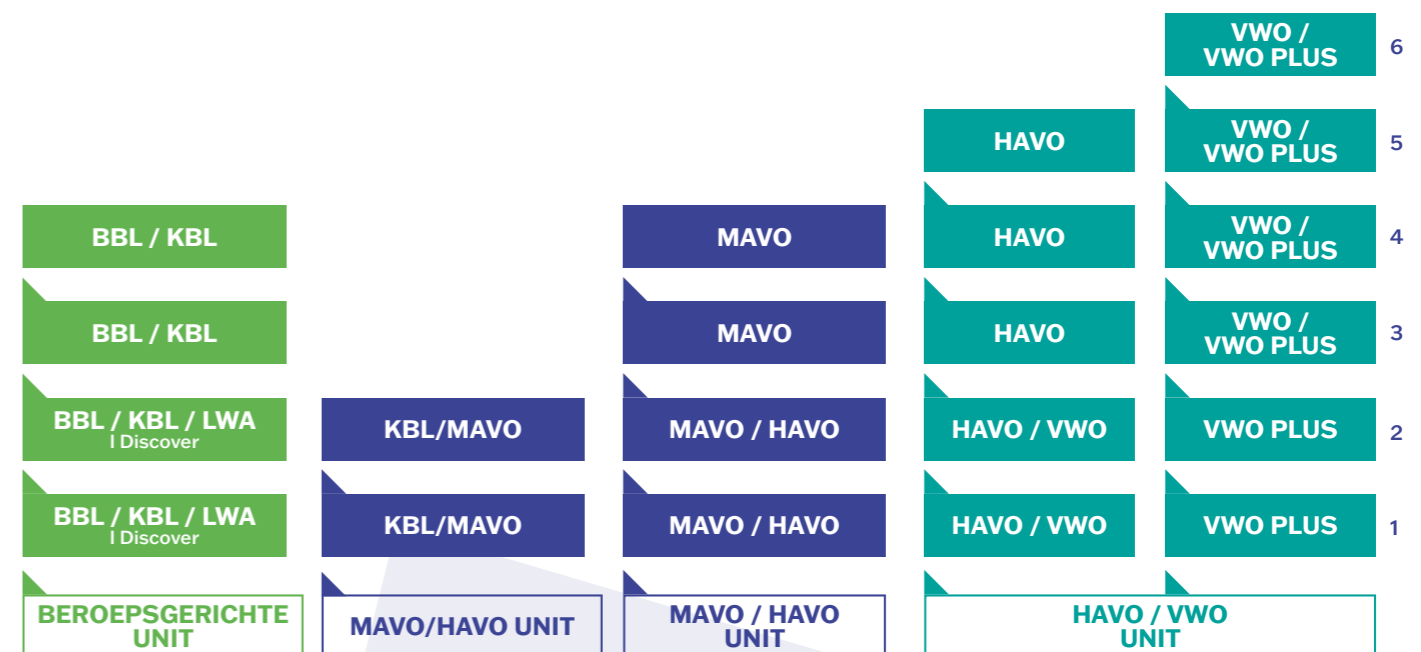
VWO / VWO PLUS 6

HAVO

VWO / VWO PLUS 5

BBL / KBL

MAVO

HAVO

VWO / VWO PLUS 4

BBL / KBL

MAVO

HAVO

VWO / VWO PLUS 3

BBL / KBL / LWA
I Discover

KBL/MAVO

MAVO / HAVO

HAVO / VWO

VWO PLUS 2

BBL / KBL / LWA
I Discover

KBL/MAVO

MAVO / HAVO

HAVO / VWO

VWO PLUS 1

BEROEPSGERICHTE UNIT

MAVO/HAVO UNIT

MAVO / HAVO UNIT

HAVO / VWO UNIT